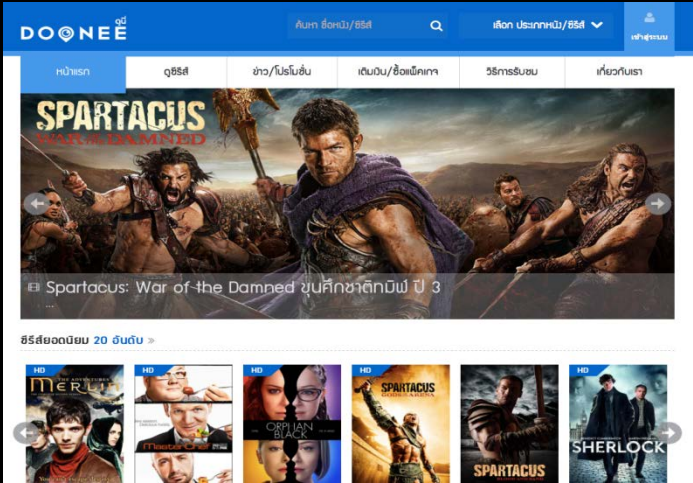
DOONEE ดูนี่

ค้นหา ชื่อหนัง/ซีรีส์

เลือก ประเภทหนัง/ซีรีส์

เข้าสู่ระบบ

หน้าแรก | ดูซีรีส์ | ข่าว/โปรโมชั่น | เติมเงิน/ซื้อแพ็คเกจ | วิธีการรับชม | เกี่ยวกับเรา

SPARTACUS
WAR OF THE DAMNED

Spartacus: War of the Damned ขุนศึกชาติทมิฬ ปี 3

...

ซีรีส์ยอดนิยม 20 อันดับ »

HD
THE ADVENTURES OF
MERLIN

HD
MasterChef

HD
ORPHAN BLACK

HD
SPARTACUS
GODS OF THE ARENA

HD
SPARTACUS

HD
SHERLOCK